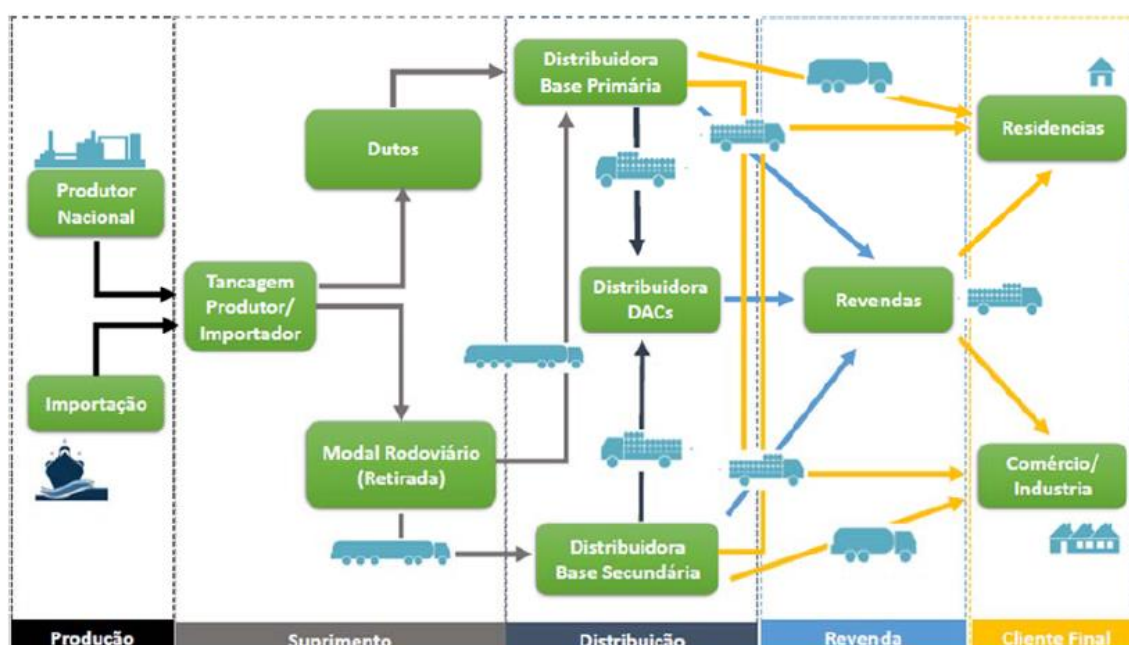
Produtor Nacional

Importação

Tancagem Produtor/ Importador

Dutos

Modal Rodoviário (Retirada)

Distribuidora Base Primária

Distribuidora DACs

Distribuidora Base Secundária

Revendas

Residencias

Comércio/ Industria

Produção

Suprimento

Distribuição

Revenda

Cliente Final